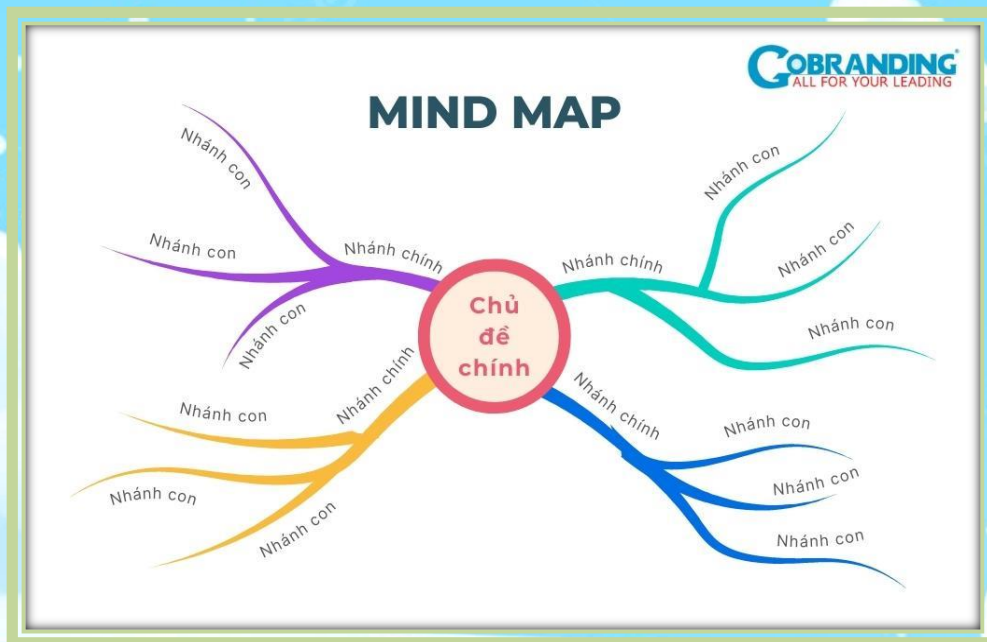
GOBRANDING®
ALL FOR YOUR LEADING

MIND MAP

Nhánh con

Nhánh con

Nhánh chính

Nhánh con

Chủ đề chính

Nhánh chính

Nhánh con

Nhánh con

Nhánh con

Nhánh con

Nhánh chính

Nhánh con

Nhánh con

Nhánh chính

Nhánh con

Nhánh con

Nhánh con